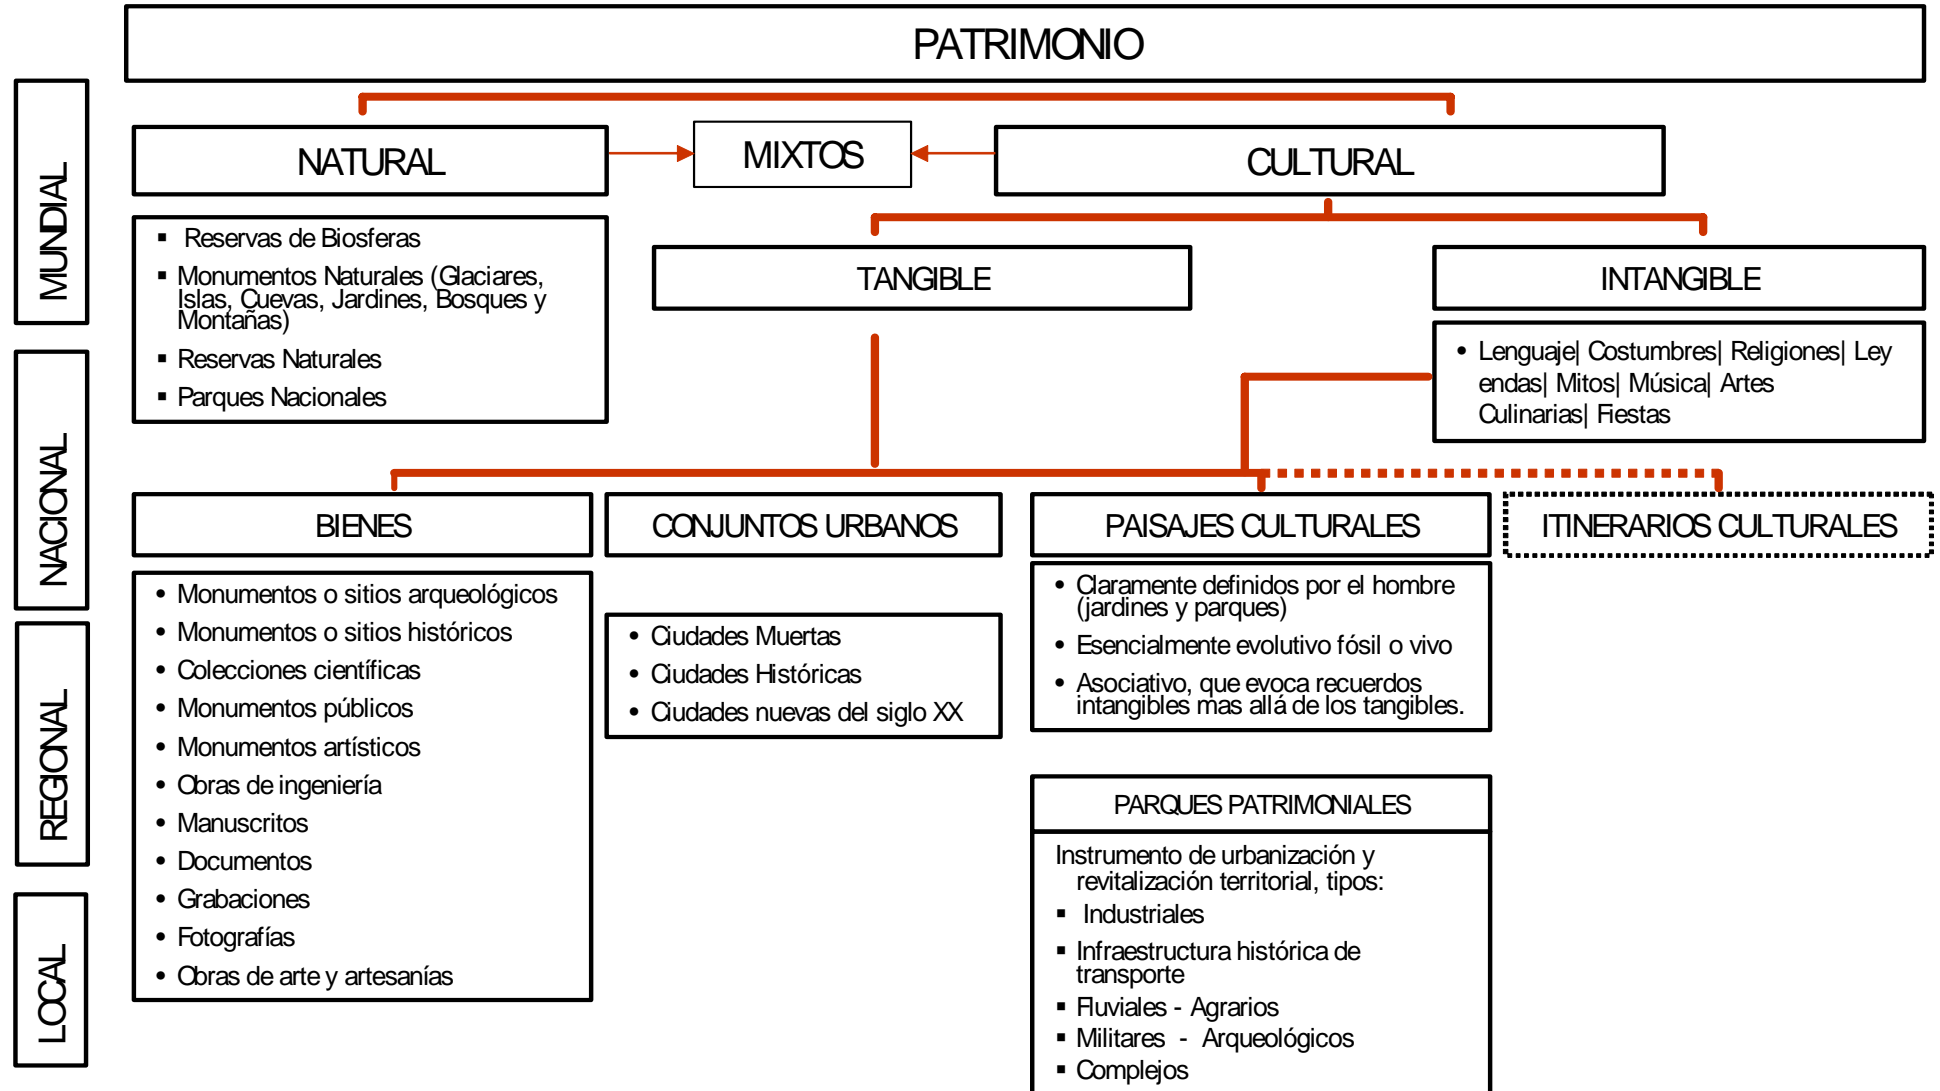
MUNDIAL

NACIONAL

REGIONAL

LOCAL

PATRIMONIO

NATURAL

MIXTOS

CULTURAL

- Reservas de Biosferas
- Monumentos Naturales (Glaciares, Islas, Cuevas, Jardines, Bosques y Montañas)
- Reservas Naturales
- Parques Nacionales

TANGIBLE

INTANGIBLE

- Lenguaje| Costumbres| Religiones| Ley endas| Mitos| Música| Artes Culinarias| Fiestas

BIENES

CONJUNTOS URBANOS

PAISAJES CULTURALES

ITINERARIOS CULTURALES

- Monumentos o sitios arqueológicos
- Monumentos o sitios históricos
- Colecciones científicas
- Monumentos públicos
- Monumentos artísticos
- Obras de ingeniería
- Manuscritos
- Documentos
- Grabaciones
- Fotografías
- Obras de arte y artesanías

- Ciudades Muertas
- Ciudades Históricas
- Ciudades nuevas del siglo XX

- Claramente definidos por el hombre (jardines y parques)
- Esencialmente evolutivo fósil o vivo
- Asociativo, que evoca recuerdos intangibles mas allá de los tangibles.

PARQUES PATRIMONIALES

Instrumento de urbanización y revitalización territorial, tipos:
- Industriales
- Infraestructura histórica de transporte
- Fluviales - Agrarios
- Militares - Arqueológicos
- Complejos